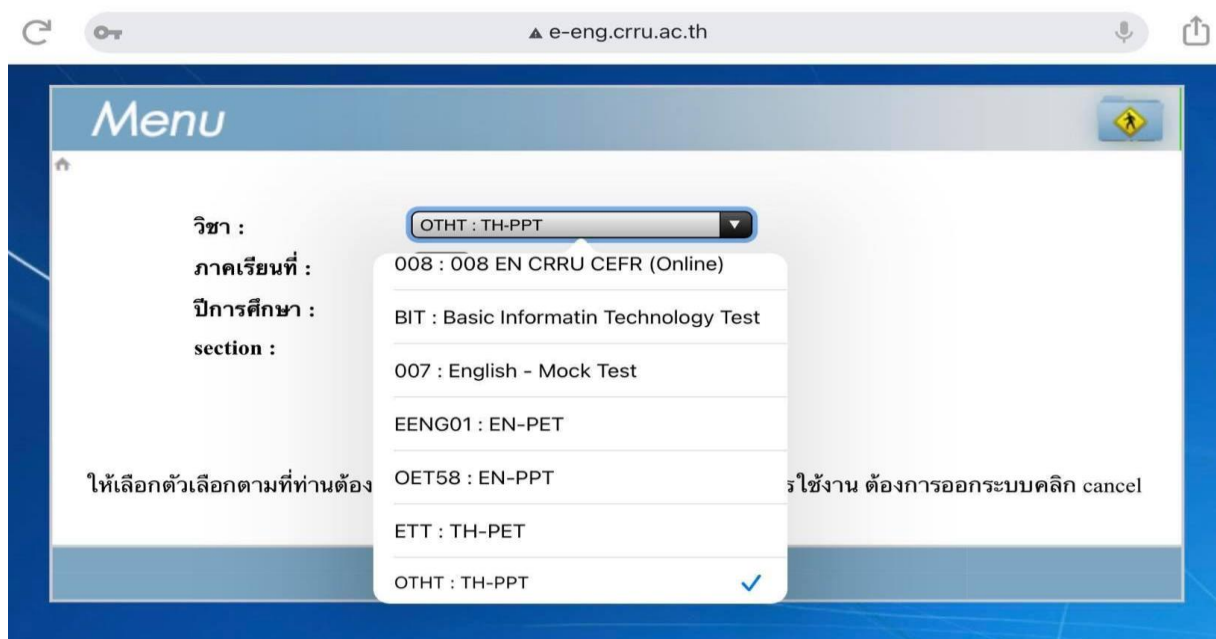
e-eng.crru.ac.th

Menu

วิชา :
ภาคเรียนที่ :
ปีการศึกษา :
section :

OTHT : TH-PPT

008 : 008 EN CRRU CEFR (Online)
BIT : Basic Informatin Technology Test
007 : English - Mock Test
EENG01 : EN-PET
OET58 : EN-PPT
ETT : TH-PET
OTHT : TH-PPT

ให้เลือกตัวเลือกตามที่ท่านต้อง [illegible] รใช้งาน ต้องการออกระบบคลิก cancel